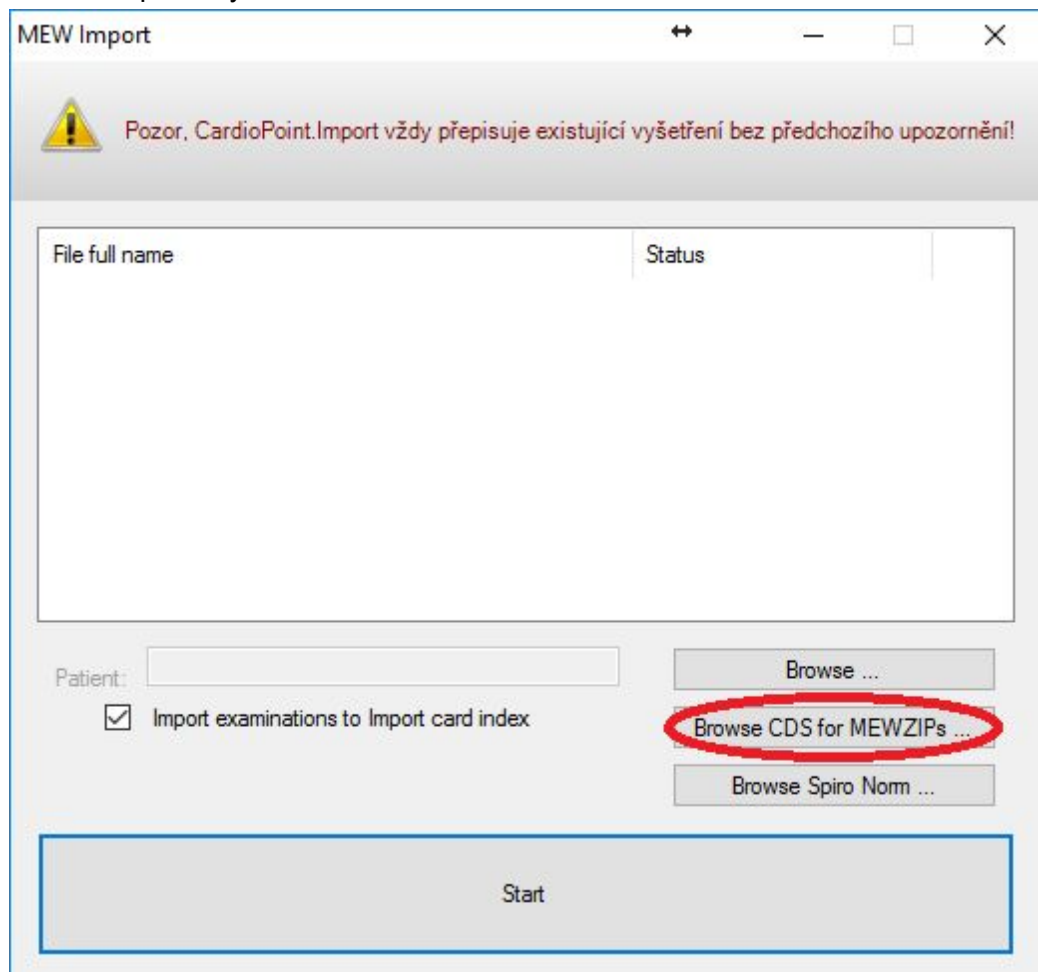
MEW Import

Pozor, CardioPoint.Import vždy přepisuje existující vyšetření bez předchozího upozornění!

File full name

Status

Patient:

Browse ...

Import examinations to Import card index

Browse CDS for MEWZIPs ...

Browse Spiro Norm ...

Start